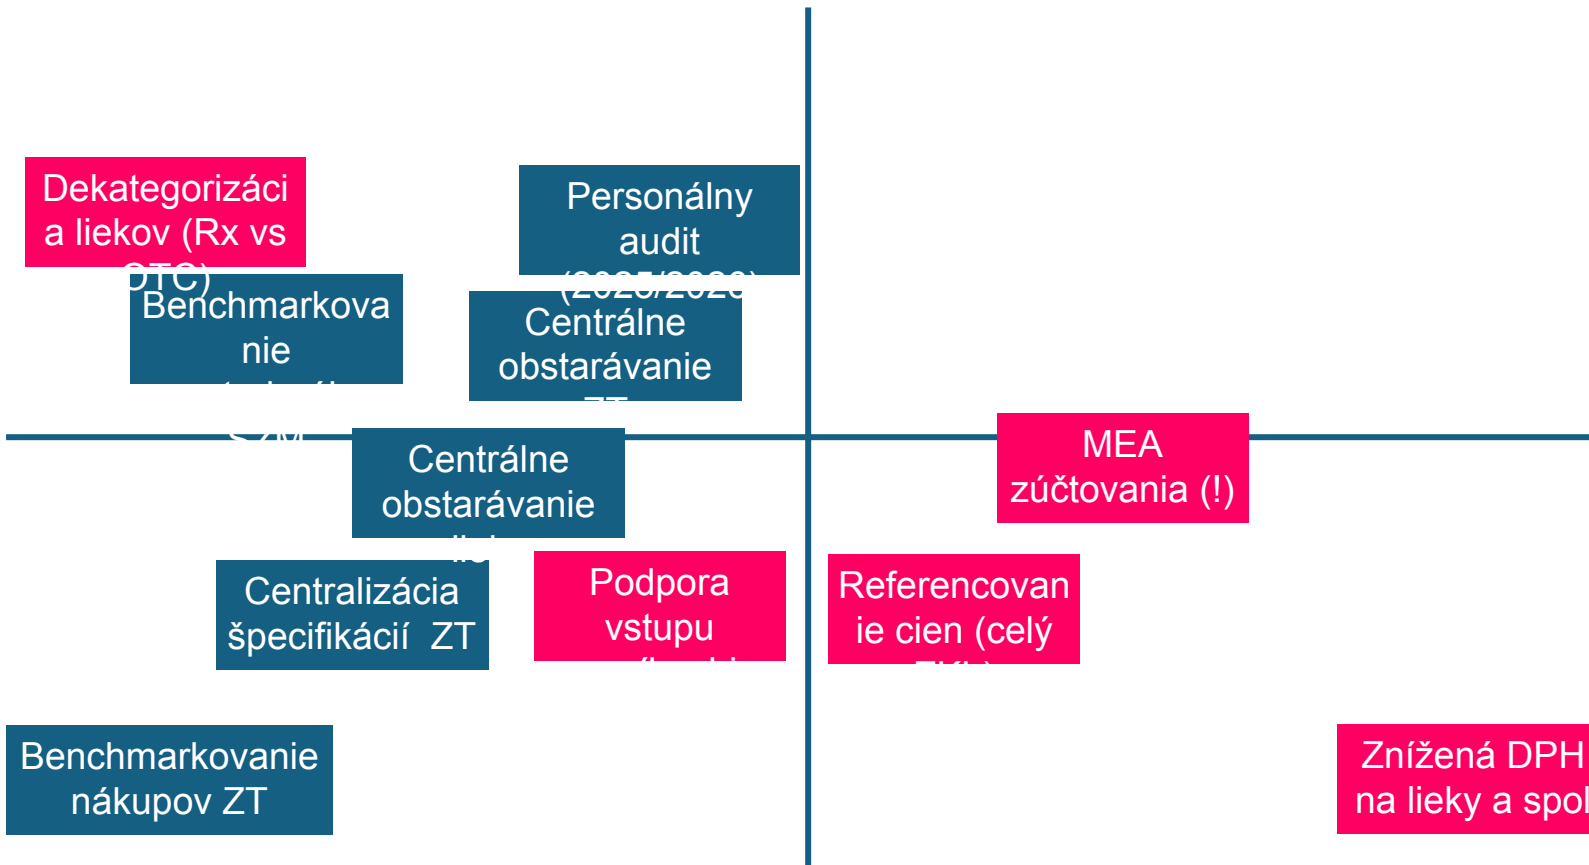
Dekategorizácia liekov (Rx vs OTC)

Personálny audit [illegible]

Benchmarkovanie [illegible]

Centrálne obstarávanie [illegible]

Centrálne obstarávanie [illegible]

MEA zúčtovania (!)

Centralizácia špecifikácií ZT

Podpora vstupu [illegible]

Referencovanie cien (celý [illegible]

Benchmarkovanie nákupov ZT

Znížená DPH na lieky a spol